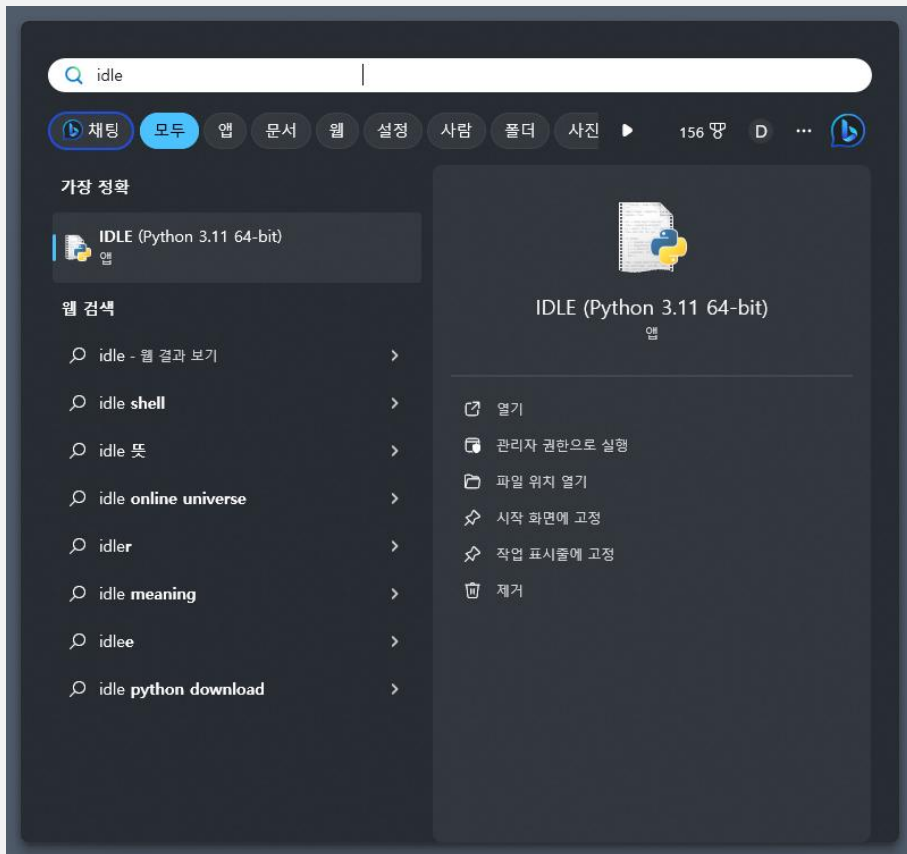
idle

채팅 모두 앱 문서 웹 설정 사람 폴더 사진 156 D ···

가장 정확

IDLE (Python 3.11 64-bit)
앱

웹 검색

idle - 웹 결과 보기

idle shell

idle 뜻

idle online universe

idler

idle meaning

idlee

idle python download

IDLE (Python 3.11 64-bit)
앱

열기

관리자 권한으로 실행

파일 위치 열기

시작 화면에 고정

작업 표시줄에 고정

제거